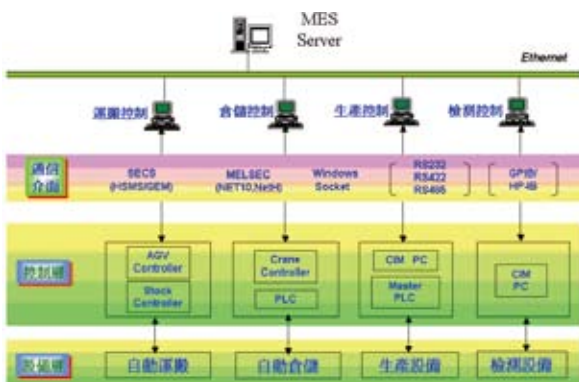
MES Server

Ethernet

運搬控制 倉儲控制 生產控制 檢測控制

通信介面

SECS (HSMS/GEM)

MELSEC (NET10,NetH)

Windows Socket

RS232 RS422 RS485

GPIB/ HP-IB

控制層

AGV Controller

Stock Controller

Crane Controller

PLC

CIM PC

Master PLC

CIM PC

設備層

自動運搬 自動倉儲 生產設備 檢測設備